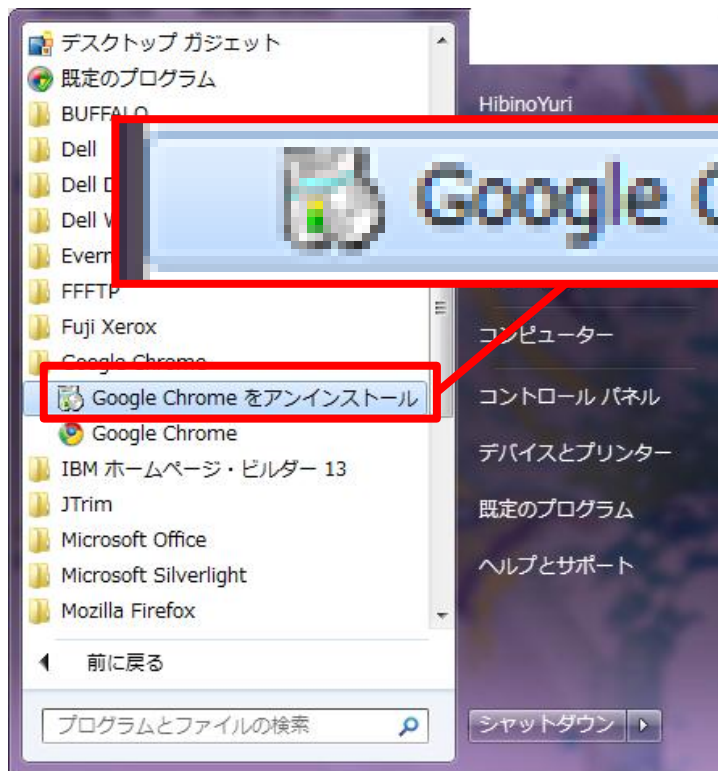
デスクトップ ガジェット
既定のプログラム
BUFFALO
Dell
Dell D
Dell W
Everm
FFFTP
Fuji Xerox
Google Chrome
Google Chrome をアンインストール
Google Chrome
IBM ホームページ・ビルダー 13
JTrim
Microsoft Office
Microsoft Silverlight
Mozilla Firefox
前に戻る
プログラムとファイルの検索

Google C

HibinoYuri
コンピューター
コントロール パネル
デバイスとプリンター
既定のプログラム
ヘルプとサポート
シャットダウン